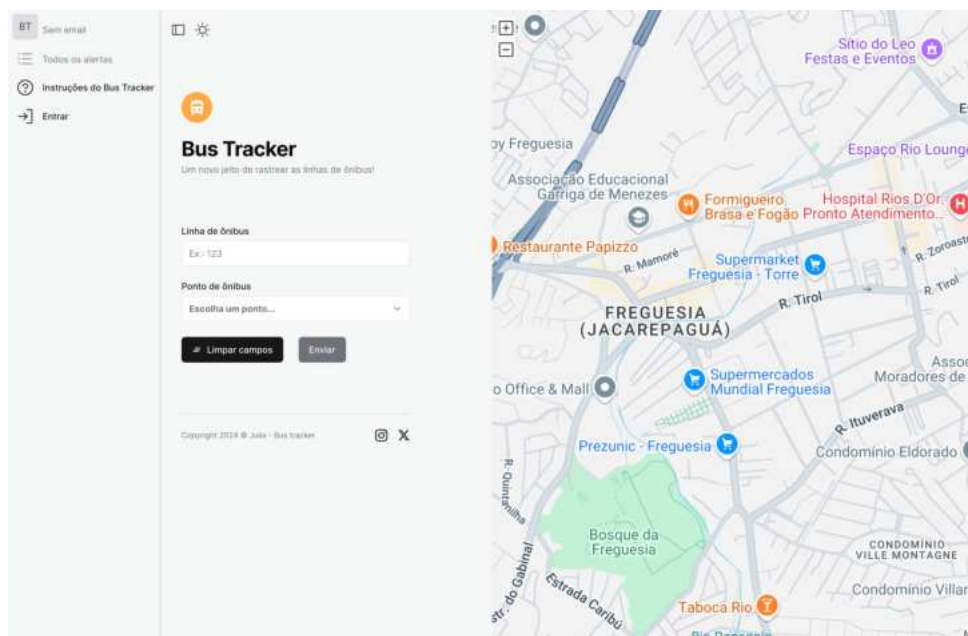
BT Sem email

Todos os alertas

Instruções do Bus Tracker

Entrar

Bus Tracker

Um novo jeito de rastrear as linhas de ônibus!

Linha de ônibus

Ex.: 123

Ponto de ônibus

Escolha um ponto...

Limpar campos

Enviar

Copyright 2024 © Julio - Bus tracker

+
−

Sítio do Leo Festas e Eventos

oy Freguesia

Espaço Rio Lounge

Associação Educacional Garriga de Menezes

Formigueiro Brasa e Fogão

Hospital Rios D'Or Pronto Atendimento...

Restaurante Papizzo

R. Mamoré

Supermarket Freguesia - Torre

R. Zoroastro

R. Tirol

R. Tirol

FREGUESIA (JACAREPAGUÁ)

Supermercados Mundial Freguesia

Moradores de

o Office & Mall

R. Ituverava

Prezunic - Freguesia

Condomínio Eldorado

R. Quintanilha

Bosque da Freguesia

CONDOMÍNIO VILLE MONTAGNE

Estr. do Gabinal

Estrada Caribú

Taboca Rio

Condomínio Villar